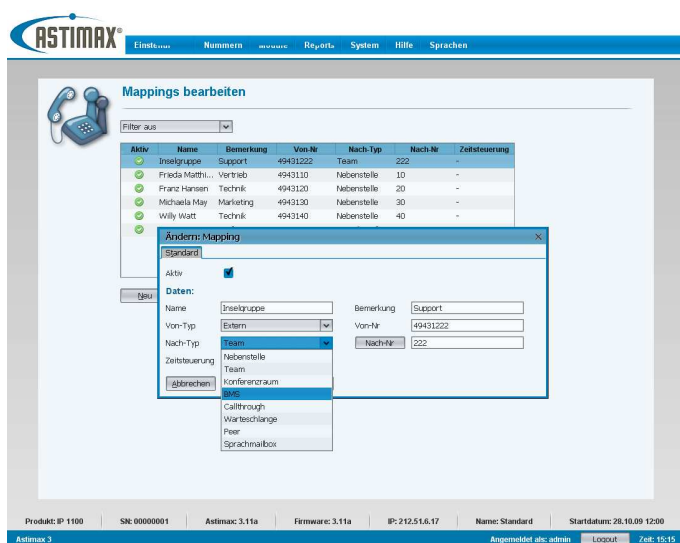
ASTIMAX®

Einstel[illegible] Nummern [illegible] Reports System Hilfe Sprachen

Mappings bearbeiten

Filter aus

| Aktiv | Name | Bemerkung | Von-Nr | Nach-Typ | Nach-Nr | Zeitsteuerung |
|---|---|---|---|---|---|---|
| | Inselgruppe | Support | 49431222 | Team | 222 | - |
| | Frieda Matthi... | Vertrieb | 4943110 | Nebenstelle | 10 | - |
| | Franz Hansen | Technik | 4943120 | Nebenstelle | 20 | - |
| | Michaela May | Marketing | 4943130 | Nebenstelle | 30 | - |
| | Willy Watt | Technik | 4943140 | Nebenstelle | 40 | - |

Neu

Ändern: Mapping

Standard

Aktiv

Daten:

Name Inselgruppe

Bemerkung Support

Von-Typ Extern

Von-Nr 49431222

Nach-Typ Team

Nach-Nr 222

Zeitsteuerung

Abbrechen

Nebenstelle
Team
Konferenzraum
BMS
Callthrough
Warteschlange
Peer
Sprachmailbox

Produkt: IP 1100 SN: 00000001 Astimax: 3.11a Firmware: 3.11a IP: 212.51.6.17 Name: Standard Startdatum: 28.10.09 12:00

Astimax 3 Angemeldet als: admin Logout Zeit: 15:15